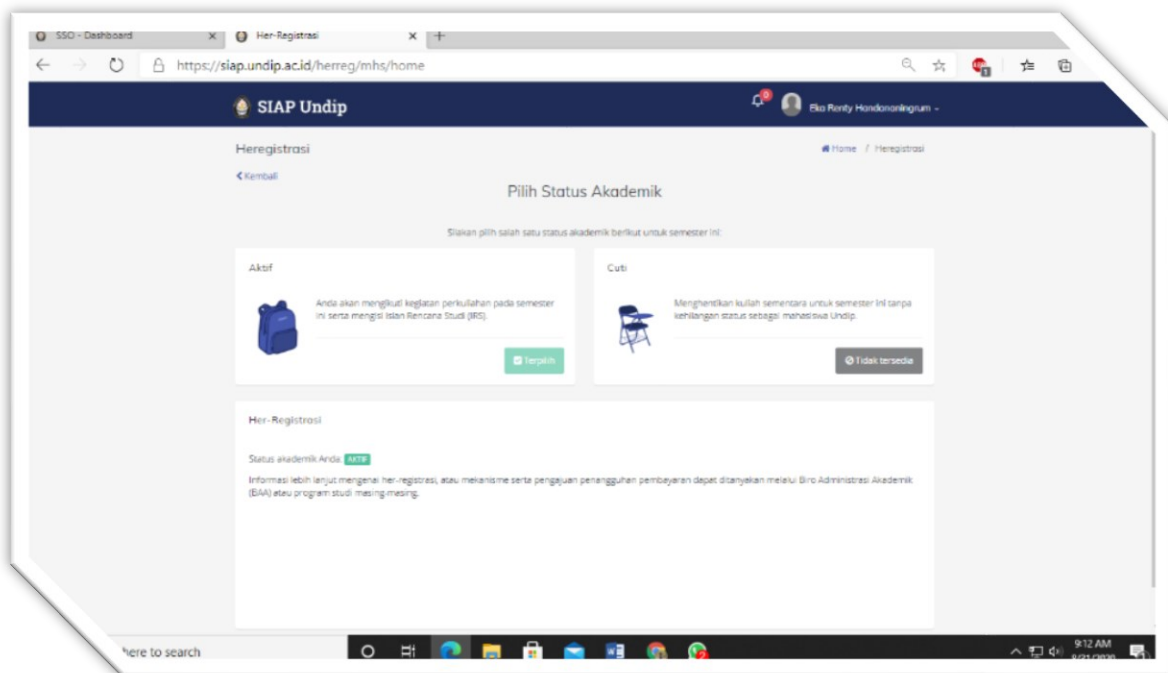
SSO - Dashboard × Her-Registrasi × +

https://siap.undip.ac.id/herreg/mhs/home

SIAP Undip

Eko Renty Hondononingrum

Heregistrasi

Home / Heregistrasi

Kembali

Pilih Status Akademik

Silakan pilih salah satu status akademik berikut untuk semester ini:

Aktif

Anda akan mengikuti kegiatan perkuliahan pada semester ini serta mengisi Isian Rencana Studi (IRS).

Terpilih

Cuti

Menghentikan kuliah sementara untuk semester ini tanpa kehilangan status sebagai mahasiswa Undip.

Tidak tersedia

Her-Registrasi

Status akademik Anda: AKTIF

Informasi lebih lanjut mengenai her-registrasi, atau mekanisme serta pengajuan penangguhan pembayaran dapat ditanyakan melalui Biro Administrasi Akademik (BAA) atau program studi masing-masing.

here to search

9:12 AM
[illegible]